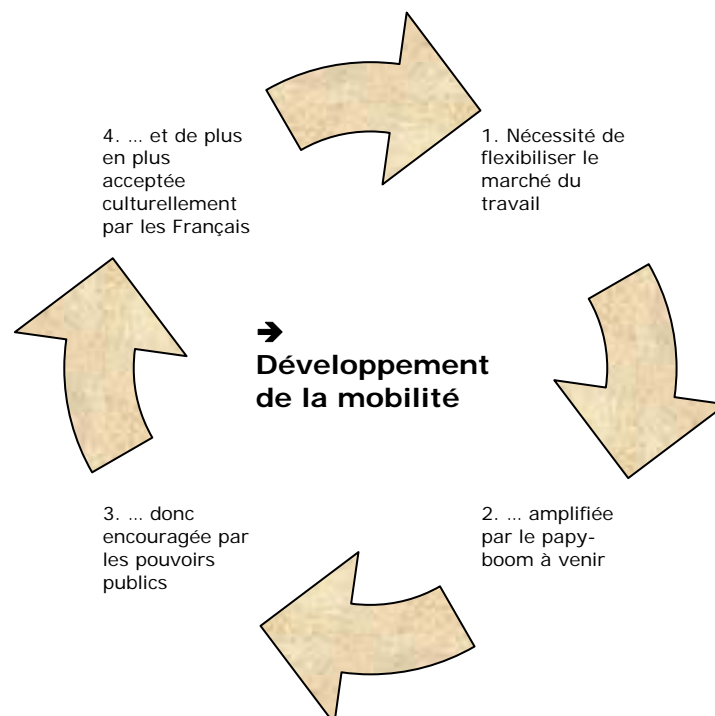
1. Nécessité de flexibiliser le marché du travail

→
Développement de la mobilité

2. … amplifiée par le papy-boom à venir

3. … donc encouragée par les pouvoirs publics

4. … et de plus en plus acceptée culturellement par les Français